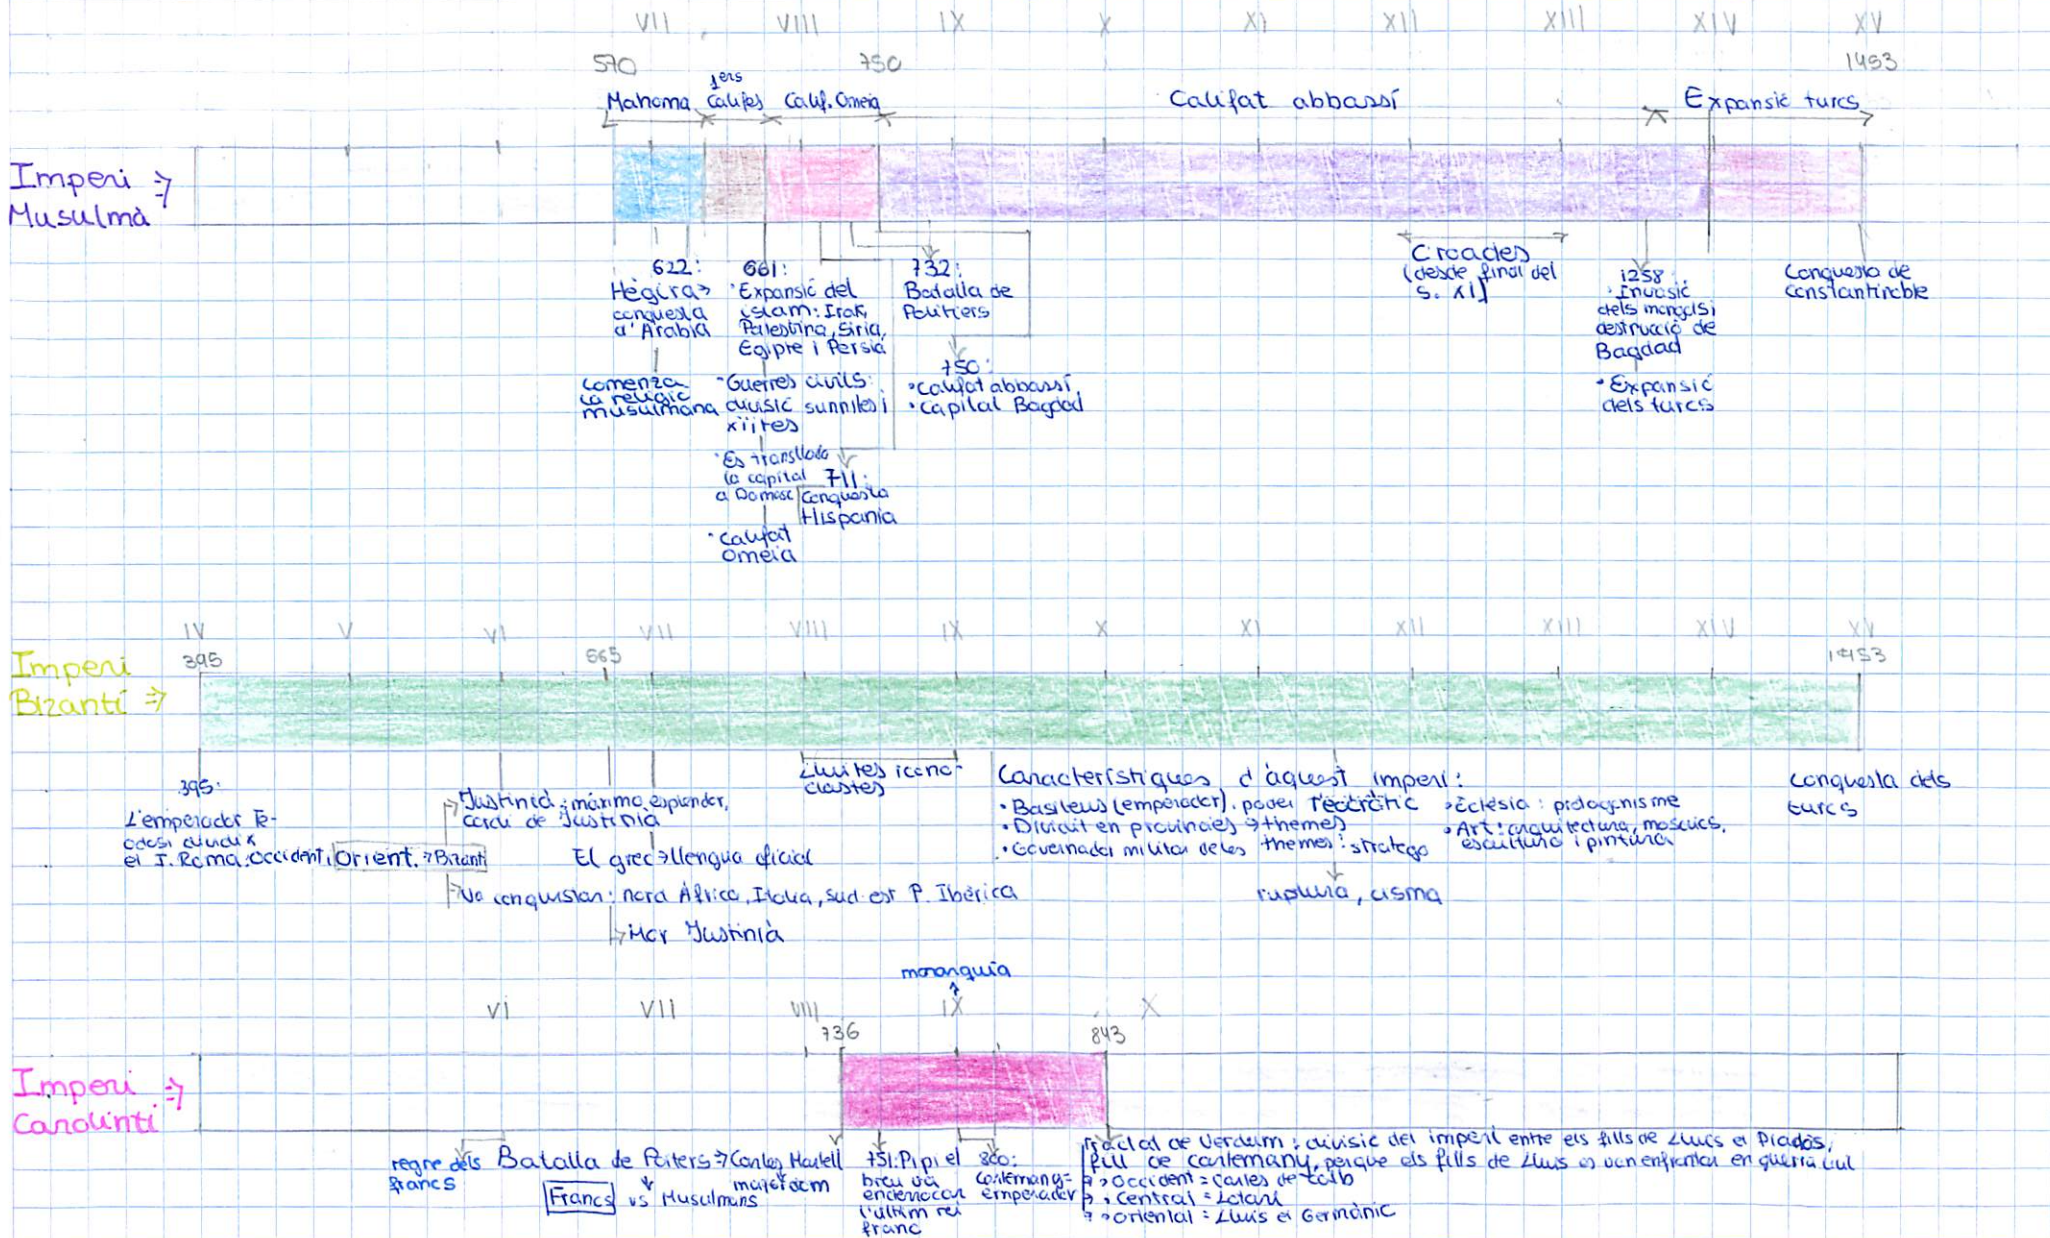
VII VIII IX X XI XII XIII XIV XV

570 750 1453

Mahoma 1ers califes Calif. Omeia Califat abbassí Expansió turcs

Imperi Musulmà →

Croades (desde final del s. XI)

622: Hègira → conquesta d'Aràbia

Comenza la religió musulmana

661: ·Expansió del islam: Iran, Palestina, Siria, Egipte i Persia

·Guerres civils: divisió sunnites i xiites

·Es trasllada la capital a Damasc

·Califat Omeia

711: Conquesta Hispania

732: Batalla de Poitiers

750: ·Califat abbassí ·capital Bagdad

1258: ·Invasió dels mongols i destrucció de Bagdad

·Expansió dels turcs

Conquesta de Constantinoble

IV V VI VII VIII IX X XI XII XIII XIV XV

395 565 1453

Imperi Bizantí →

395: L'emperador Teodosi divideix el I. Roma: Occident, Orient. → Bizanti

Justinià: màximo esplendor, Corpus de Justinia

El grec → llengua oficial

Va conquistar: nord Àfrica, Itàlia, sud est P. Ibèrica

→ Mar Justinià

Lluites iconoclastes

Característiques d'aquest imperi:
·Basileus (emperador). poder teocràtic
·Dividit en provincies → themes
·Governador militar de les themes: strategos
·Església: patriarquisme
·Art: arquitectura, mosaics, escultura i pintura

ruptura, cisma

conquesta dels turcs

monarquia

VI VII VIII IX X

736 843

Imperi Carolingi →

regne dels francs

Batalla de Poiters → Carles Martell majordom

Francs vs Musulmans

751: Pipi el breu va enderrocar l'últim rei franc

800: Carlemany = emperador

Tractat de Verdum: divisió del imperi entre els fills de Lluís el Piadós, fill de Carlemany, perquè els fills de Lluís es van enfrontar en guerra civil
→ Occident = Carles el Calb
→ Central = Lotari
→ Oriental = Lluís el Germànic